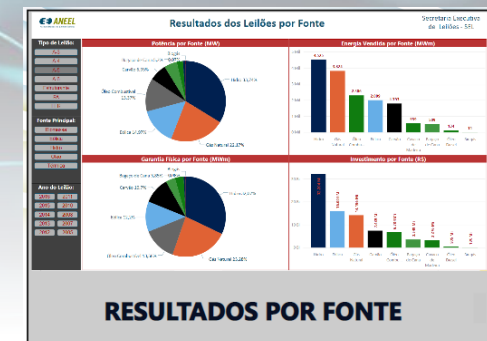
ANEEL

Resultados dos Leilões por Fonte

Secretaria Executiva de Leilões - SEL

Tipo de Leilão:

Fonte Principal:

Ano do Leilão:

Potência por Fonte (MW)

Hidro 33,7%

Gás Natural 22,2%

Eólica 17,8%

Óleo Combustível 13,3%

Carvão 5,9%

Energia Vendida por Fonte (MWm)

Garantia Física por Fonte (MWm)

Hidro 41,0%

Gás Natural 20,3%

Eólica 13,5%

Carvão 10,7%

Investimento por Fonte (R$)

RESULTADOS POR FONTE